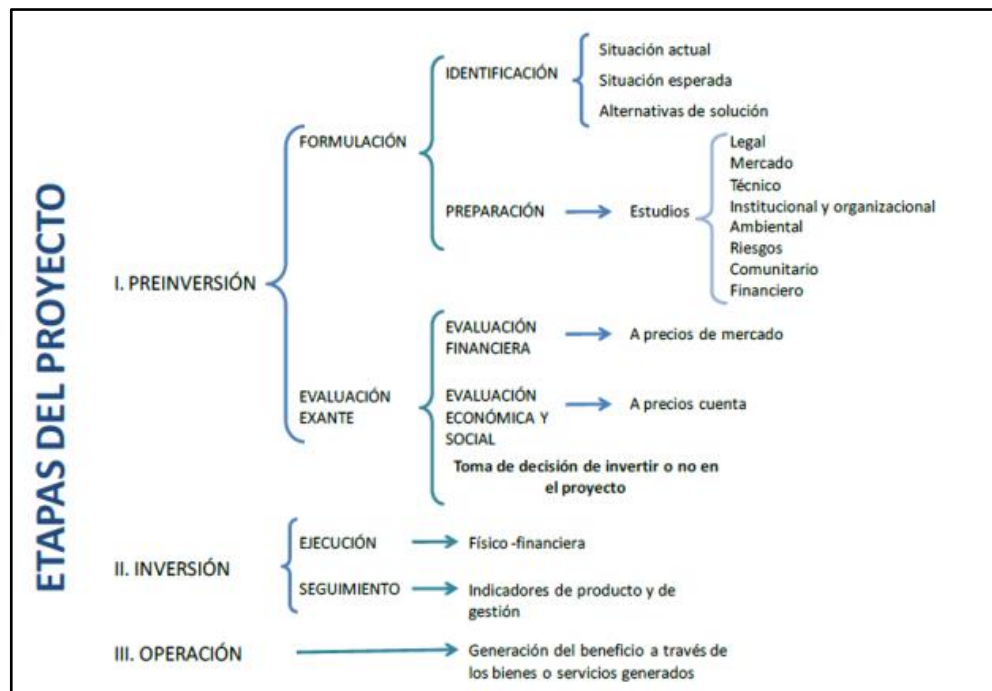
ETAPAS DEL PROYECTO

I. PREINVERSIÓN

FORMULACIÓN

IDENTIFICACIÓN

Situación actual

Situación esperada

Alternativas de solución

PREPARACIÓN

Estudios

Legal
Mercado
Técnico
Institucional y organizacional
Ambiental
Riesgos
Comunitario
Financiero

EVALUACIÓN EXANTE

EVALUACIÓN FINANCIERA

A precios de mercado

EVALUACIÓN ECONÓMICA Y SOCIAL

A precios cuenta

Toma de decisión de invertir o no en el proyecto

II. INVERSIÓN

EJECUCIÓN

Físico -financiera

SEGUIMIENTO

Indicadores de producto y de gestión

III. OPERACIÓN

Generación del beneficio a través de los bienes o servicios generados